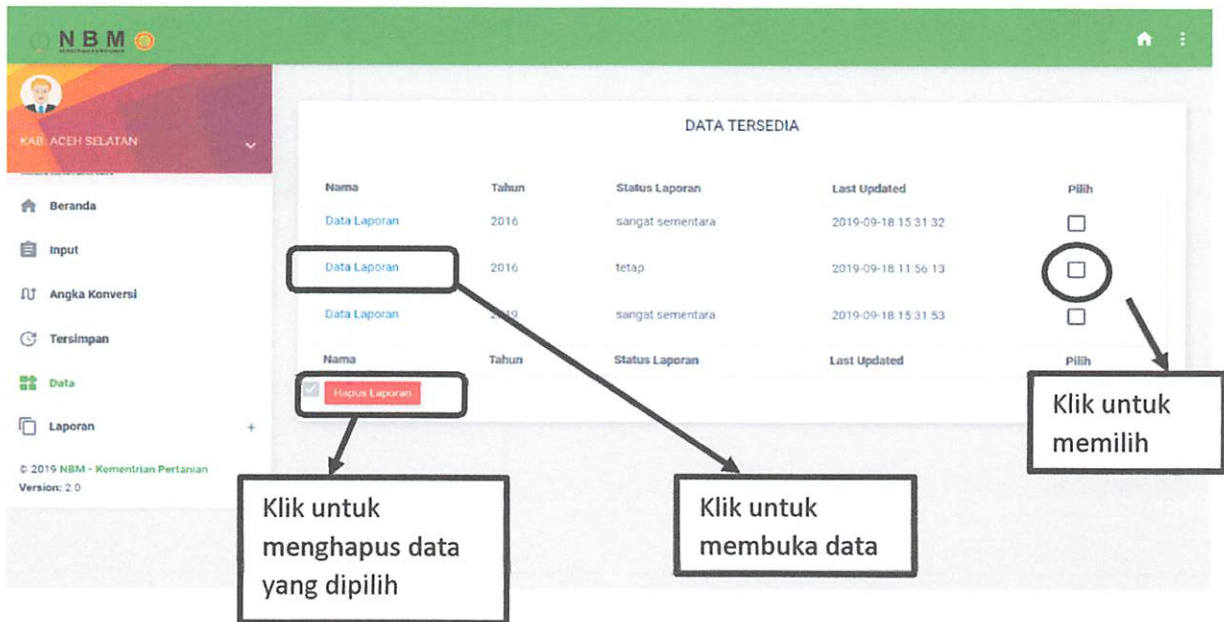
NBM

KAB. ACEH SELATAN

Beranda

Input

Angka Konversi

Tersimpan

Data

Laporan +

© 2019 NBM - Kementrian Pertanian
Version: 2.0

DATA TERSEDIA

| Nama | Tahun | Status Laporan | Last Updated | Pilih |
|---|---|---|---|---|
| Data Laporan | 2016 | sangat sementara | 2019-09-18 15:31:32 | ☐ |
| Data Laporan | 2016 | tetap | 2019-09-18 11:56:13 | ☐ |
| Data Laporan | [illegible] | sangat sementara | 2019-09-18 15:31:53 | ☐ |
| Nama | Tahun | Status Laporan | Last Updated | Pilih |

Hapus Laporan

Klik untuk memilih

Klik untuk menghapus data yang dipilih

Klik untuk membuka data